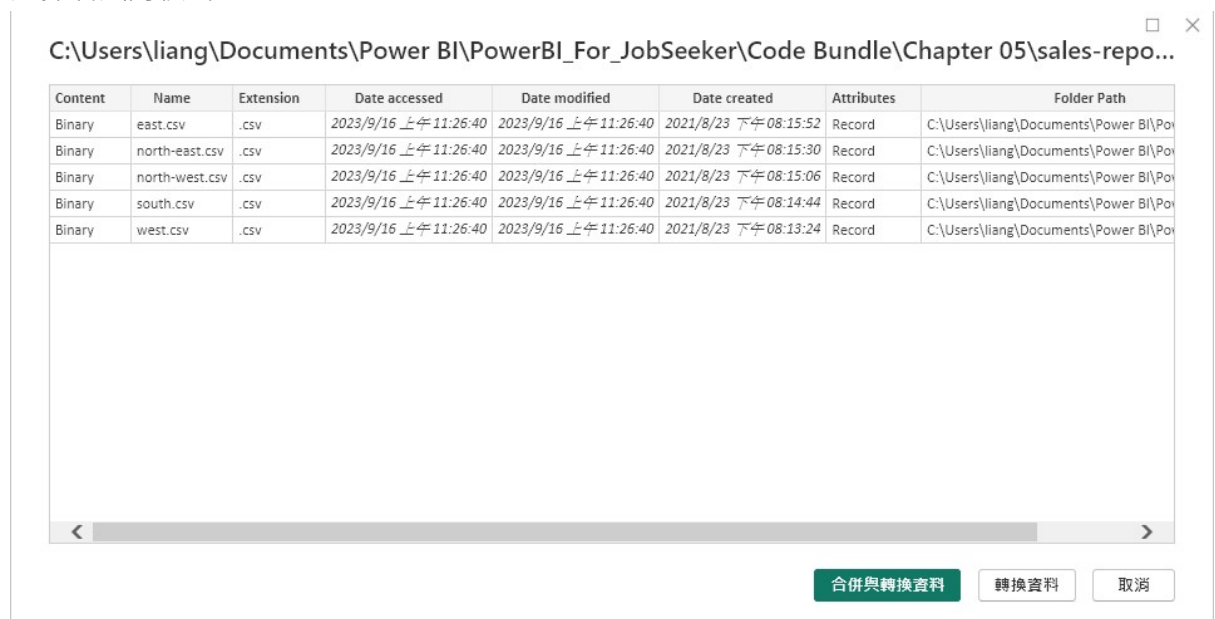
C:\Users\liang\Documents\Power BI\PowerBI_For_JobSeeker\Code Bundle\Chapter 05\sales-repo...

| Content | Name | Extension | Date accessed | Date modified | Date created | Attributes | Folder Path |
|---|---|---|---|---|---|---|---|
| Binary | east.csv | .csv | 2023/9/16 上午 11:26:40 | 2023/9/16 上午 11:26:40 | 2021/8/23 下午 08:15:52 | Record | C:\Users\liang\Documents\Power BI\Po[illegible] |
| Binary | north-east.csv | .csv | 2023/9/16 上午 11:26:40 | 2023/9/16 上午 11:26:40 | 2021/8/23 下午 08:15:30 | Record | C:\Users\liang\Documents\Power BI\Po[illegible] |
| Binary | north-west.csv | .csv | 2023/9/16 上午 11:26:40 | 2023/9/16 上午 11:26:40 | 2021/8/23 下午 08:15:06 | Record | C:\Users\liang\Documents\Power BI\Po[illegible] |
| Binary | south.csv | .csv | 2023/9/16 上午 11:26:40 | 2023/9/16 上午 11:26:40 | 2021/8/23 下午 08:14:44 | Record | C:\Users\liang\Documents\Power BI\Po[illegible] |
| Binary | west.csv | .csv | 2023/9/16 上午 11:26:40 | 2023/9/16 上午 11:26:40 | 2021/8/23 下午 08:13:24 | Record | C:\Users\liang\Documents\Power BI\Po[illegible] |

合併與轉換資料 轉換資料 取消